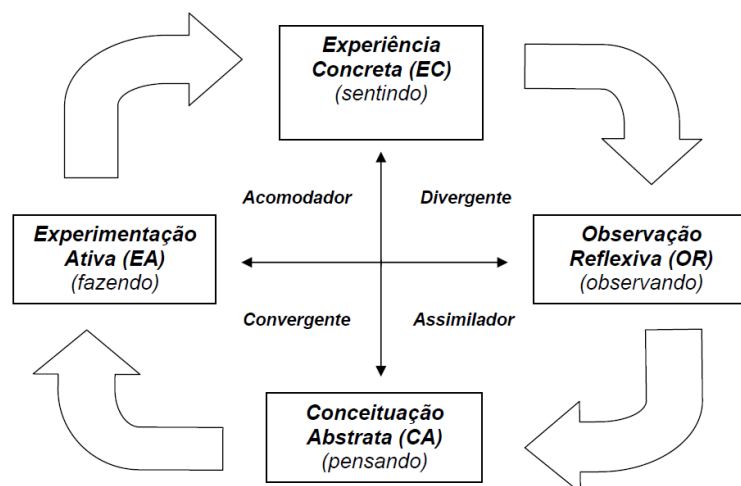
Experiência Concreta (EC)
(sentindo)

Acomodador

Divergente

Experimentação Ativa (EA)
(fazendo)

Observação Reflexiva (OR)
(observando)

Convergente

Assimilador

Conceituação Abstrata (CA)
(pensando)